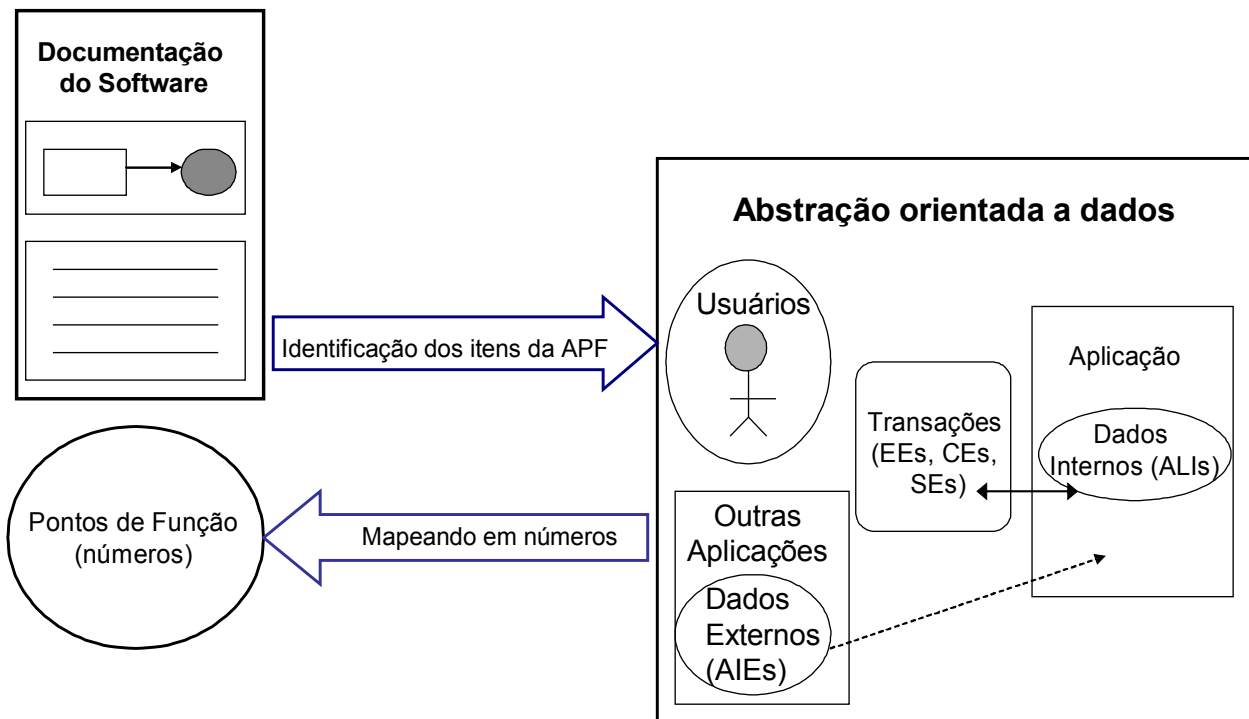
Documentação do Software

Identificação dos itens da APF

Abstração orientada a dados

Usuários

Aplicação

Transações (EEs, CEs, SEs)

Dados Internos (ALIs)

Outras Aplicações

Dados Externos (AIEs)

Pontos de Função (números)

Mapeando em números